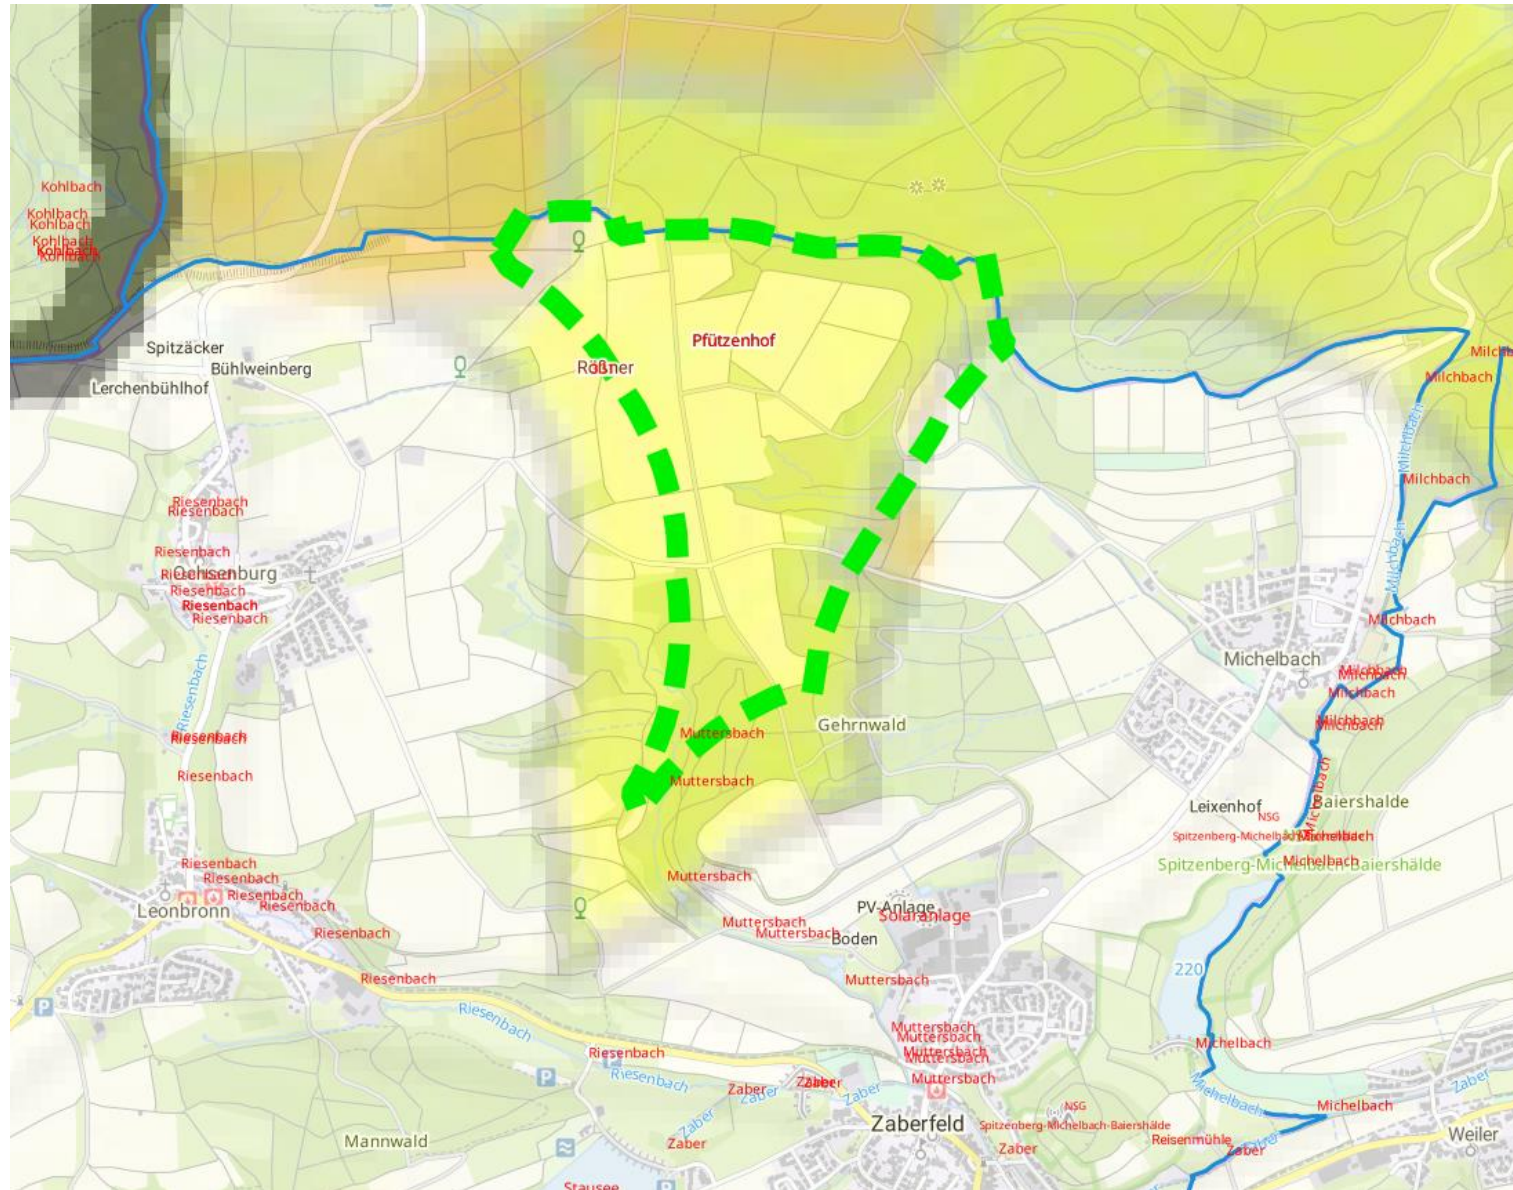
Kohlbach
Kohlbach
Kohlbach
Kohlbach
Kohlbach
Spitzäcker
Bühlweinberg
Lerchenbühlhof
Rößner
Pfützenhof
Milchbach
Milchbach
Milchbach
Milchbach
Milchbach
Riesenbach
Riesenbach
Riesenbach
Ochsenburg
Riesenbach
Riesenbach
Riesenbach
Riesenbach
Riesenbach
Riesenbach
Milchbach
Michelbach
Milchbach
Milchbach
Milchbach
Muttersbach
Gehrnwald
Muttersbach
Leixenhof
Baiershalde
NSG
Spitzenberg-Michelbach-Baiershälde
Michelbach
Michelbach
Spitzenberg-Michelbach-Baiershälde
Riesenbach
Riesenbach
Riesenbach
Riesenbach
Leonbronn
Riesenbach
Muttersbach
PV-Anlage
Solaranlage
Muttersbach
Muttersbach
Boden
220
Riesenbach
Muttersbach
Riesenbach
Riesenbach
Muttersbach
Muttersbach
Muttersbach
Muttersbach
Michelbach
Riesenbach
Zaber
Zaber
Zaber
Zaber
Zaber
Michelbach
Zaber
NSG
Michelbach
Mannwald
Zaber
Zaberfeld
Spitzenberg-Michelbach-Baiershälde
Zaber
Reisenmühle
Zaber
Weiler
Zaber
Stausee